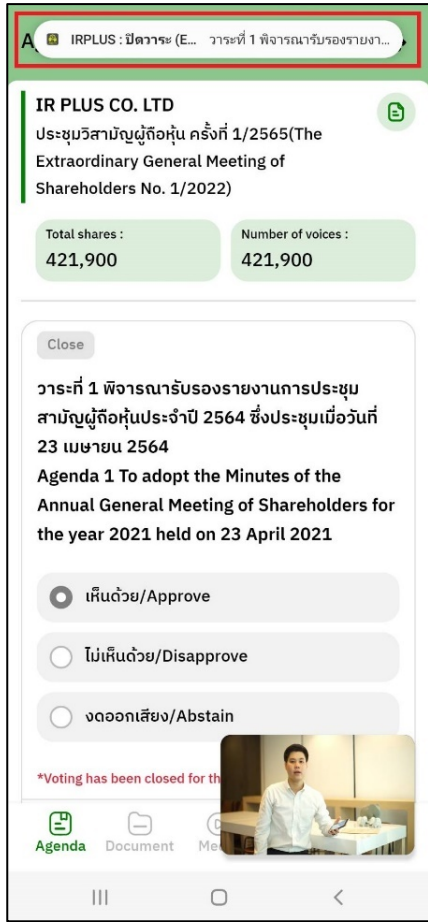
A IRPLUS : ปิดวาระ (E... วาระที่ 1 พิจารณารับรองรายงา...

IR PLUS CO. LTD
ประชุมวิสามัญผู้ถือหุ้น ครั้งที่ 1/2565(The Extraordinary General Meeting of Shareholders No. 1/2022)

Total shares :
421,900

Number of voices :
421,900

Close

วาระที่ 1 พิจารณารับรองรายงานการประชุมสามัญผู้ถือหุ้นประจำปี 2564 ซึ่งประชุมเมื่อวันที่ 23 เมษายน 2564
Agenda 1 To adopt the Minutes of the Annual General Meeting of Shareholders for the year 2021 held on 23 April 2021

เห็นด้วย/Approve

ไม่เห็นด้วย/Disapprove

งดออกเสียง/Abstain

*Voting has been closed for th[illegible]

Agenda Document Me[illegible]